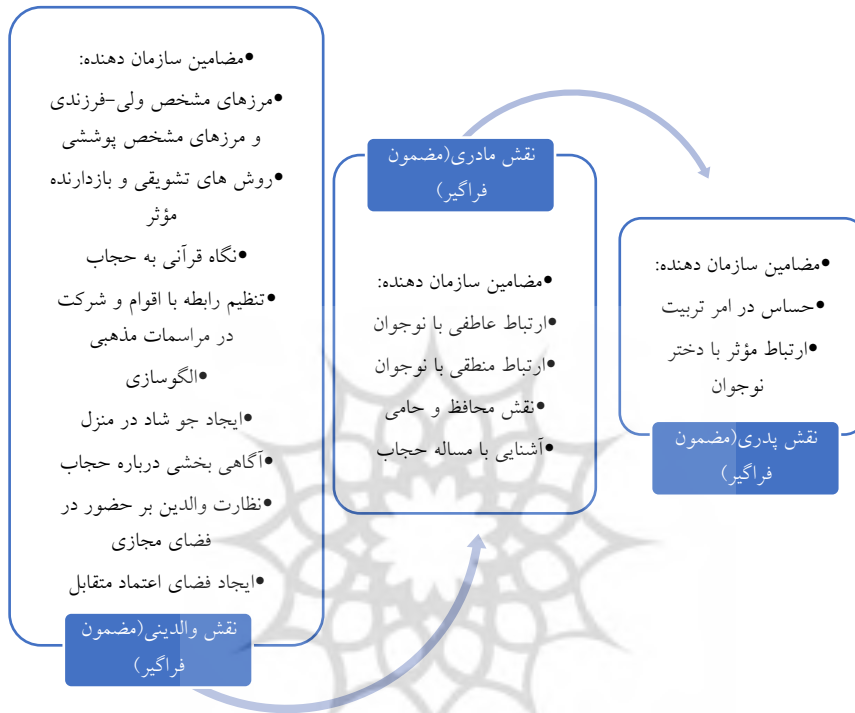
•مضامین سازمان دهنده:
•مرزهای مشخص ولی-فرزندی و مرزهای مشخص پوششی
•روش های تشویقی و بازدارنده مؤثر
•نگاه قرآنی به حجاب
•تنظیم رابطه با اقوام و شرکت در مراسمات مذهبی
•الگوسازی
•ایجاد جو شاد در منزل
•آگاهی بخشی درباره حجاب
•نظارت والدین بر حضور در فضای مجازی
•ایجاد فضای اعتماد متقابل

نقش والدینی(مضمون فراگیر)

نقش مادری(مضمون فراگیر)

•مضامین سازمان دهنده:
•ارتباط عاطفی با نوجوان
•ارتباط منطقی با نوجوان
•نقش محافظ و حامی
•آشنایی با مساله حجاب

•مضامین سازمان دهنده:
•حساس در امر تربیت
•ارتباط مؤثر با دختر نوجوان

نقش پدری(مضمون فراگیر)